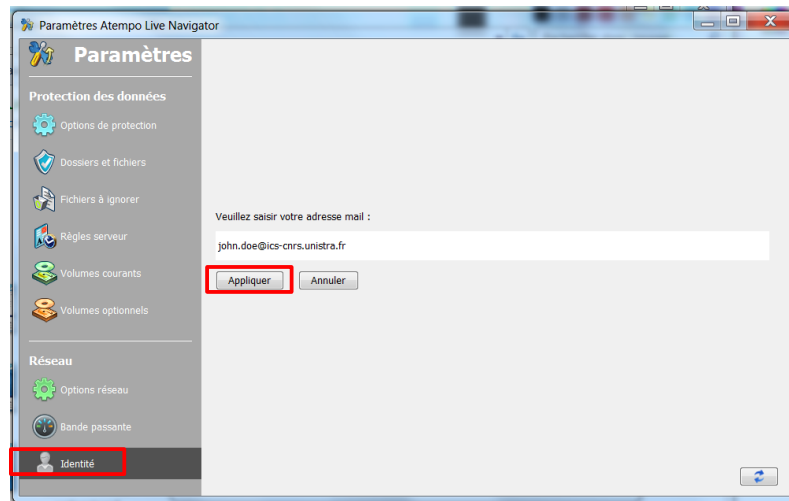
Paramètres Atempo Live Navigator

Paramètres

Protection des données

Options de protection

Dossiers et fichiers

Fichiers à ignorer

Règles serveur

Volumes courants

Volumes optionnels

Réseau

Options réseau

Bande passante

Identité

Veuillez saisir votre adresse mail :

john.doe@ics-cnrs.unistra.fr

Appliquer

Annuler